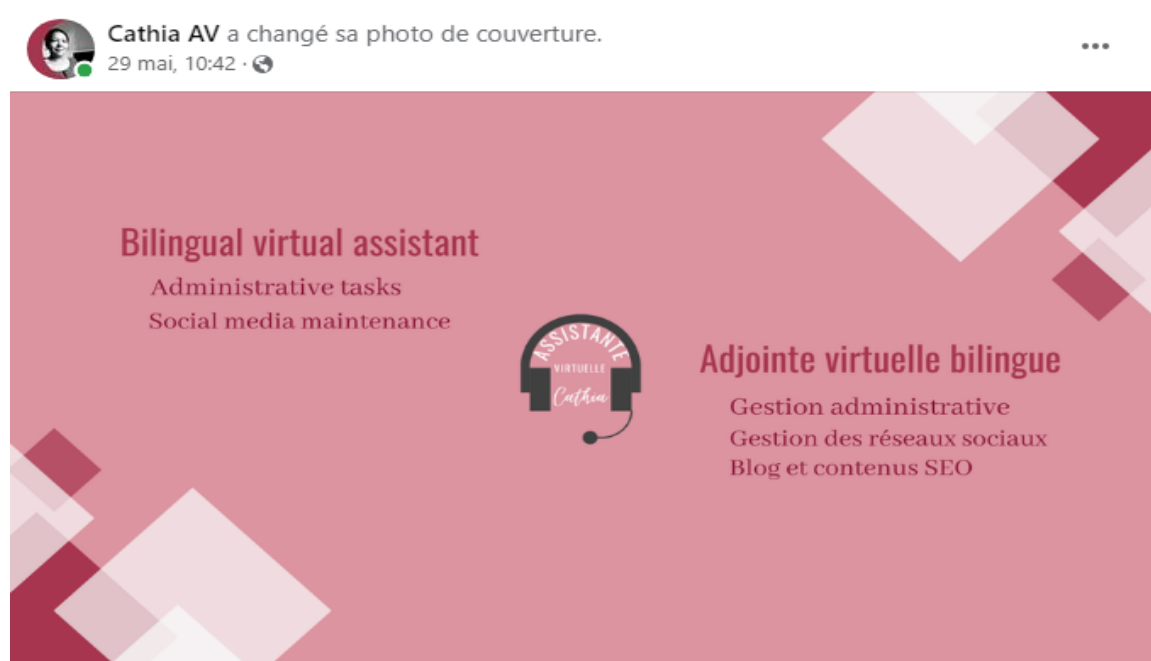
Cathia AV a changé sa photo de couverture.
29 mai, 10:42 ·

Bilingual virtual assistant
Administrative tasks
Social media maintenance

ASSISTANTE
VIRTUELLE
Cathia

Adjointe virtuelle bilingue
Gestion administrative
Gestion des réseaux sociaux
Blog et contenus SEO